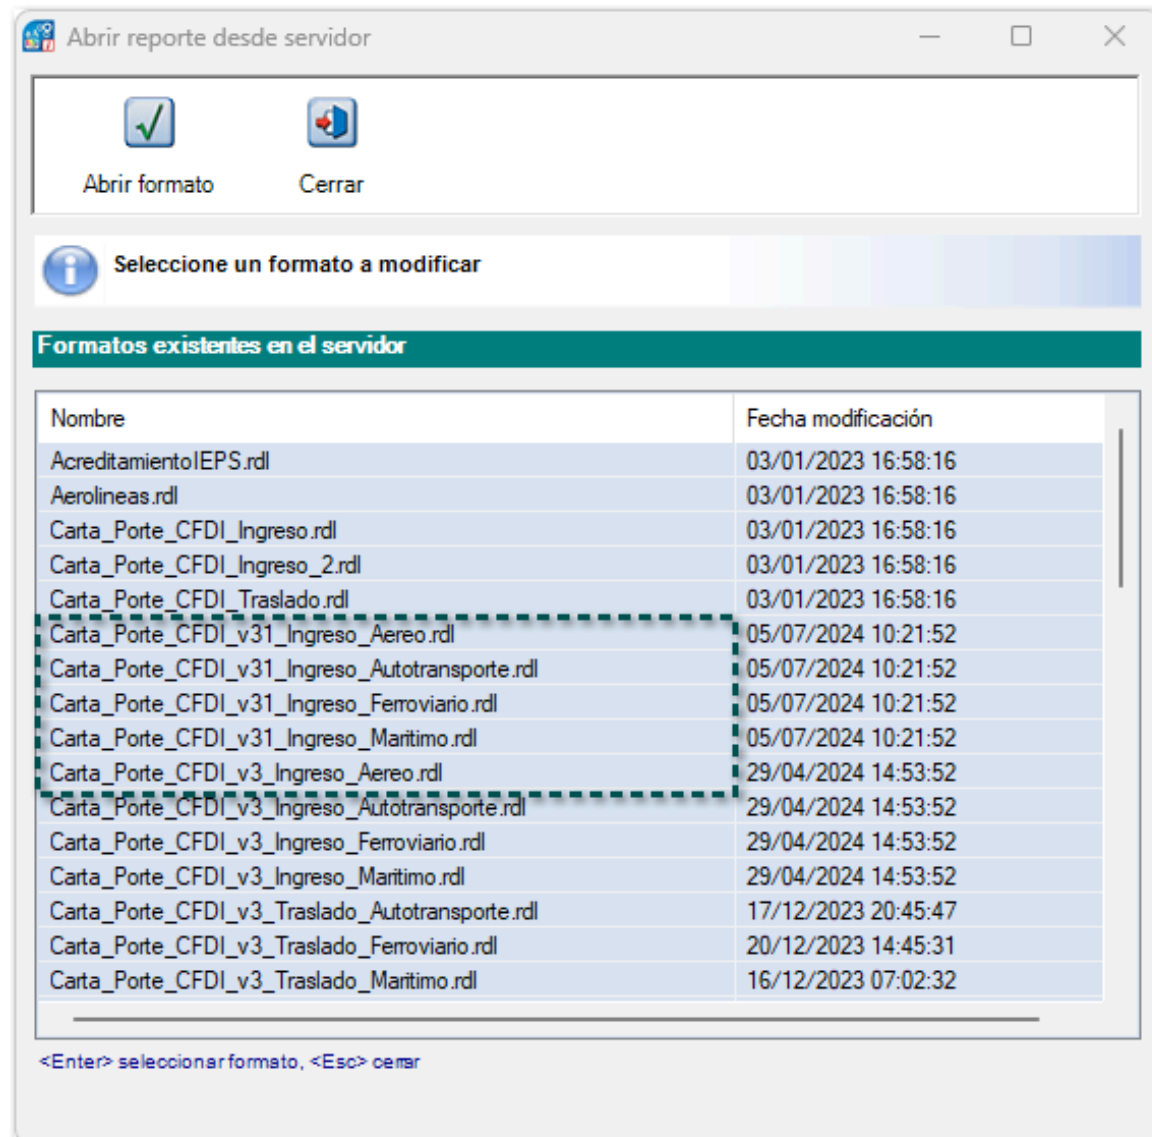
Abrir reporte desde servidor

Abrir formato

Cerrar

Seleccione un formato a modificar

Formatos existentes en el servidor

| Nombre | Fecha modificación |
|---|---|
| AcreditamientoIEPS.rdl | 03/01/2023 16:58:16 |
| Aerolineas.rdl | 03/01/2023 16:58:16 |
| Carta_Porte_CFDI_Ingreso.rdl | 03/01/2023 16:58:16 |
| Carta_Porte_CFDI_Ingreso_2.rdl | 03/01/2023 16:58:16 |
| Carta_Porte_CFDI_Traslado.rdl | 03/01/2023 16:58:16 |
| Carta_Porte_CFDI_v31_Ingreso_Aereo.rdl | 05/07/2024 10:21:52 |
| Carta_Porte_CFDI_v31_Ingreso_Autotransporte.rdl | 05/07/2024 10:21:52 |
| Carta_Porte_CFDI_v31_Ingreso_Ferroviario.rdl | 05/07/2024 10:21:52 |
| Carta_Porte_CFDI_v31_Ingreso_Maritimo.rdl | 05/07/2024 10:21:52 |
| Carta_Porte_CFDI_v3_Ingreso_Aereo.rdl | 29/04/2024 14:53:52 |
| Carta_Porte_CFDI_v3_Ingreso_Autotransporte.rdl | 29/04/2024 14:53:52 |
| Carta_Porte_CFDI_v3_Ingreso_Ferroviario.rdl | 29/04/2024 14:53:52 |
| Carta_Porte_CFDI_v3_Ingreso_Maritimo.rdl | 29/04/2024 14:53:52 |
| Carta_Porte_CFDI_v3_Traslado_Autotransporte.rdl | 17/12/2023 20:45:47 |
| Carta_Porte_CFDI_v3_Traslado_Ferroviario.rdl | 20/12/2023 14:45:31 |
| Carta_Porte_CFDI_v3_Traslado_Maritimo.rdl | 16/12/2023 07:02:32 |

<Enter> seleccionar formato, <Esc> cerrar